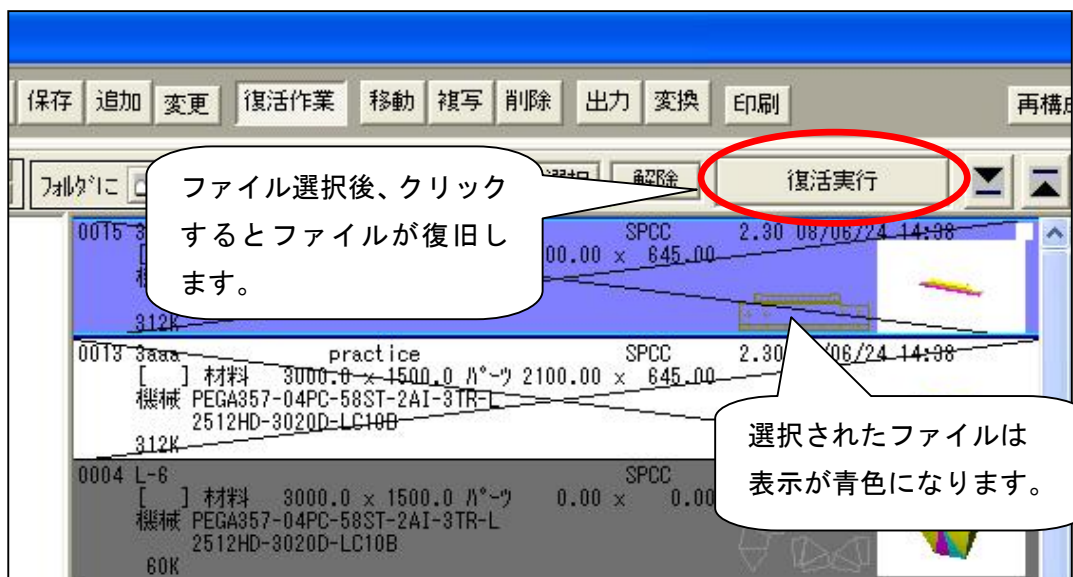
保存 追加 変更 復活作業 移動 複写 削除 出力 変換 印刷 再構

ﾌｫﾙﾀﾞに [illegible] 解除 復活実行

ファイル選択後、クリックするとファイルが復旧します。

0015 3 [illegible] SPCC 2.30 08/06/24 14:38
[ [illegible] 00.00 x 645.00
機 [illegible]
312K

0013 3aaa practice SPCC 2.30 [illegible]/06/24 14:38
[ ] 材料 3000.0 x 1500.0 ﾊﾟｰﾂ 2100.00 x 645.00
機械 PEGA357-04PC-58ST-2AI-3TR-L
2512HD-3020D-LC10B
312K

0004 L-6 SPCC
[ ] 材料 3000.0 x 1500.0 ﾊﾟｰﾂ 0.00 x 0.00
機械 PEGA357-04PC-58ST-2AI-3TR-L
2512HD-3020D-LC10B
60K

選択されたファイルは表示が青色になります。